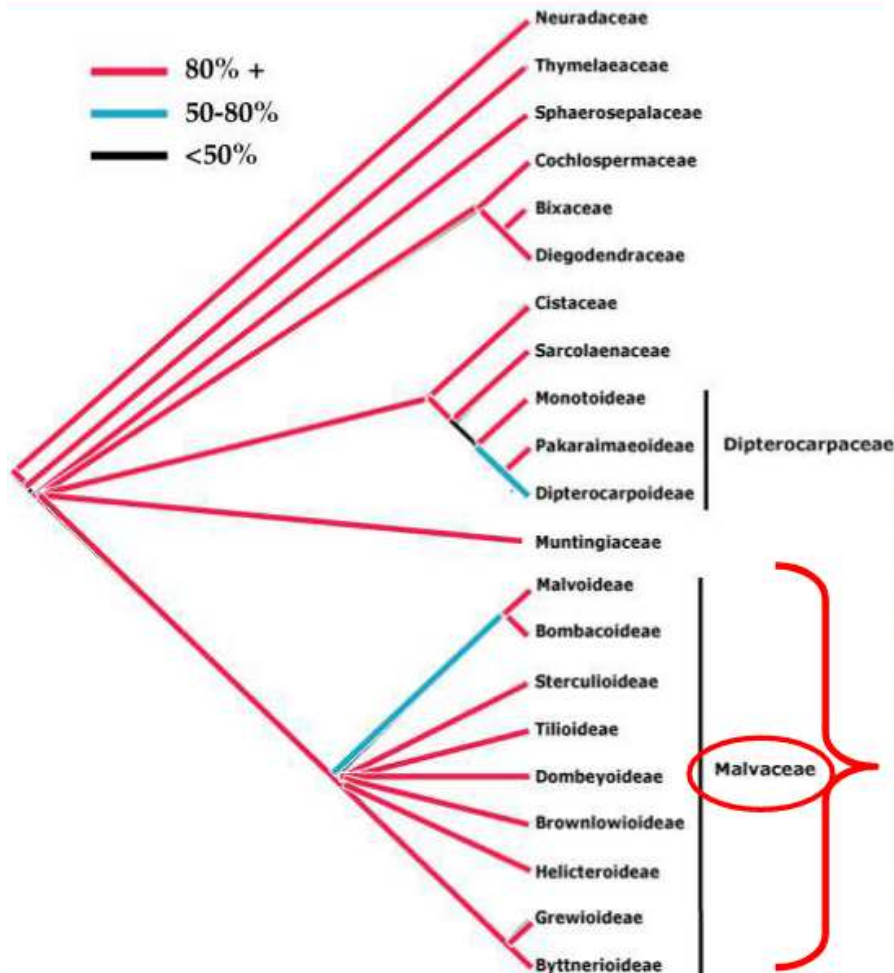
80% +
50-80%
<50%

Neuradaceae
Thymelaeaceae
Sphaerosepalaceae
Cochlospermaceae
Bixaceae
Diegodendraceae
Cistaceae
Sarcolaenaceae
Monotoideae
Pakaraimaeoideae
Dipterocarpoideae
Dipterocarpaceae
Muntingiaceae
Malvoideae
Bombacoideae
Sterculioideae
Tilioideae
Dombeyoideae
Brownlowioideae
Helicteroideae
Grewioideae
Byttnerioideae
Malvaceae